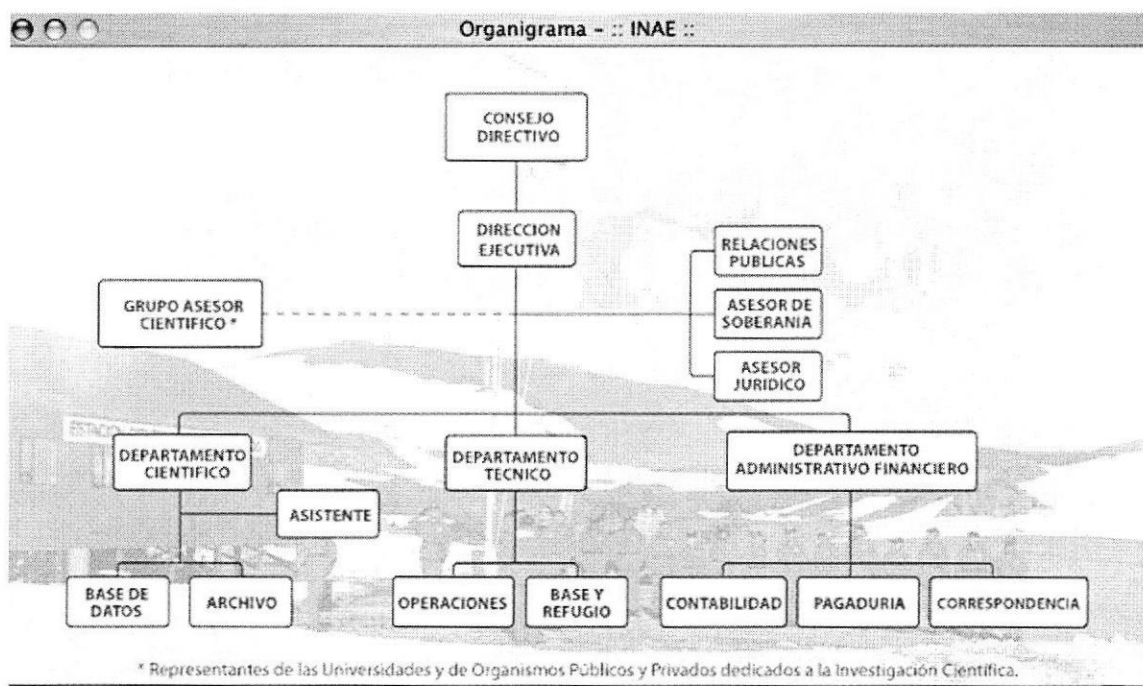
Organigrama - :: INAE ::

CONSEJO DIRECTIVO

DIRECCION EJECUTIVA

RELACIONES PUBLICAS

GRUPO ASESOR CIENTIFICO *

ASESOR DE SOBERANIA

ASESOR JURIDICO

DEPARTAMENTO CIENTIFICO

DEPARTAMENTO TECNICO

DEPARTAMENTO ADMINISTRATIVO FINANCIERO

ASISTENTE

BASE DE DATOS

ARCHIVO

OPERACIONES

BASE Y REFUGIO

CONTABILIDAD

PAGADURIA

CORRESPONDENCIA

* Representantes de las Universidades y de Organismos Públicos y Privados dedicados a la Investigación Científica.